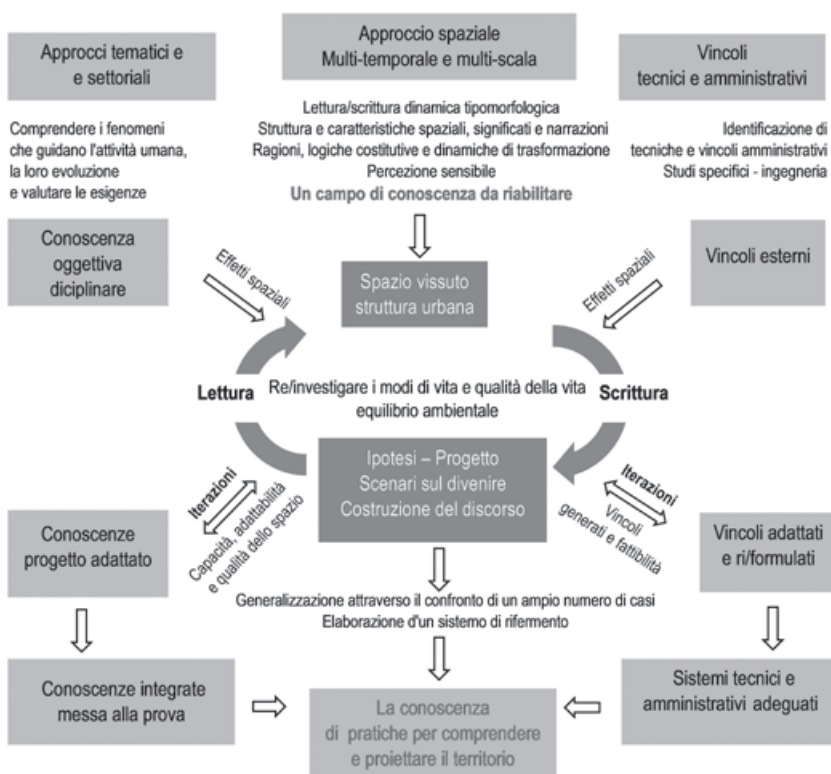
Approcci tematici e e settoriali

Approccio spaziale
Multi-temporale e multi-scala

Vincoli tecnici e amministrativi

Comprendere i fenomeni che guidano l'attività umana, la loro evoluzione e valutare le esigenze

Lettura/scrittura dinamica tipomorfologica
Struttura e caratteristiche spaziali, significati e narrazioni
Ragioni, logiche costitutive e dinamiche di trasformazione
Percezione sensibile
Un campo di conoscenza da riabilitare

Identificazione di tecniche e vincoli amministrativi
Studi specifici - ingegneria

Conoscenza oggettiva diciplinare

Effetti spaziali

Spazio vissuto struttura urbana

Effetti spaziali

Vincoli esterni

Lettura

Re/investigare i modi di vita e qualità della vita equilibrio ambientale

Scrittura

Iterazioni

Capacità, adattabilità e qualità dello spazio

Ipotesi – Progetto
Scenari sul divenire
Costruzione del discorso

Iterazioni

Vincoli generati e fattibilità

Conoscenze progetto adattato

Vincoli adattati e ri/formulati

Generalizzazione attraverso il confronto di un ampio numero di casi
Elaborazione d'un sistema di rifermento

Conoscenze integrate messa alla prova

La conoscenza di pratiche per comprendere e proiettare il territorio

Sistemi tecnici e amministrativi adeguati